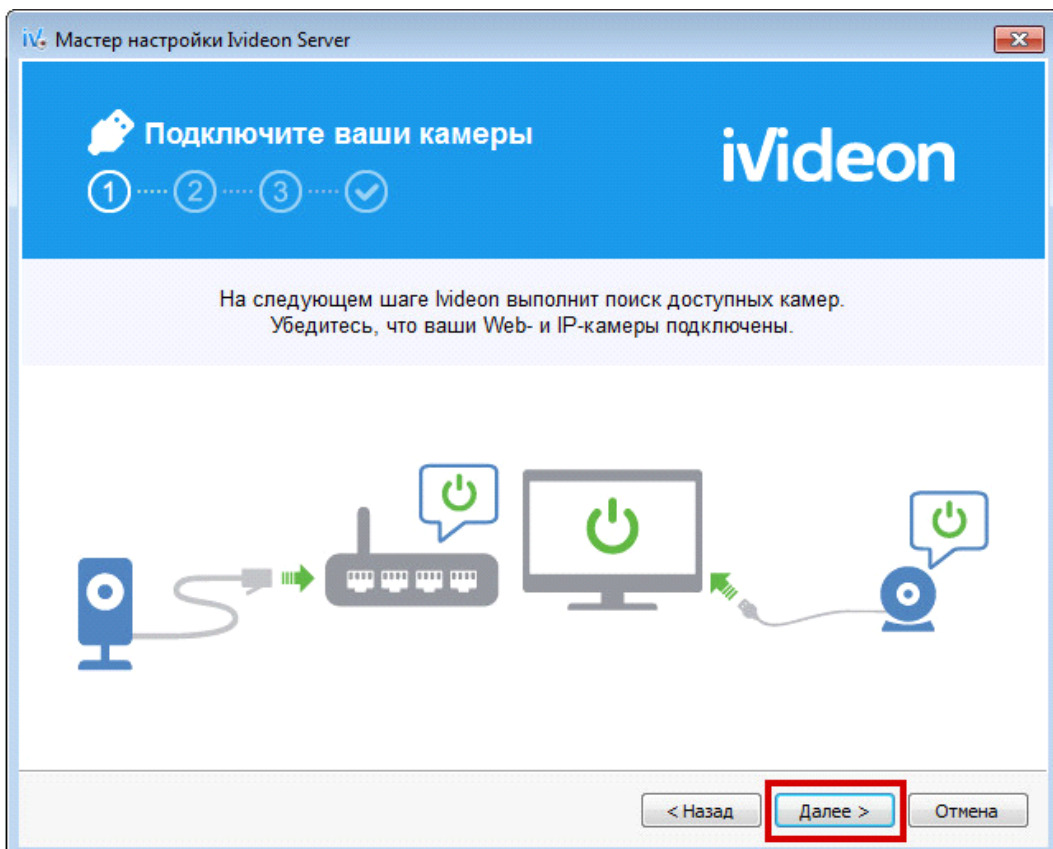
iV Мастер настройки Ivideon Server

Подключите ваши камеры

1 2 3

ivideon

На следующем шаге Ivideon выполнит поиск доступных камер. Убедитесь, что ваши Web- и IP-камеры подключены.

< Назад Далее > Отмена